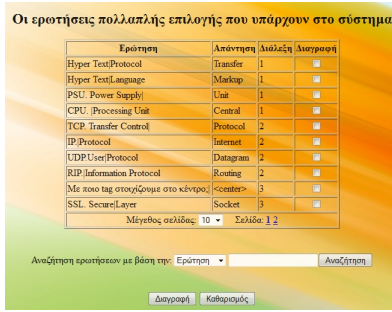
Οι ερωτήσεις πολλαπλής επιλογής που υπάρχουν στο σύστημα

| Ερώτηση | Απάντηση | Διάλεξη | Διαγραφή |
|---|---|---|---|
| Hyper Text\|Protocol | Transfer | 1 | |
| Hyper Text\|Language | Markup | 1 | |
| PSU. Power Supply\| | Unit | 1 | |
| CPU. \|Processing Unit | Central | 1 | |
| TCP. Transfer Control\| | Protocol | 2 | |
| IP\|Protocol | Internet | 2 | |
| UDP.User\|Protocol | Datagram | 2 | |
| RIP\|Information Protocol | Routing | 2 | |
| Με ποιο tag στοιχίζουμε στο κέντρο; | <center> | 3 | |
| SSL. Secure\|Layer | Socket | 3 | |
| Μέγεθος σελίδας: 10 Σελίδα: 1 2 | | | |

Αναζήτηση ερωτήσεων με βάση την: Ερώτηση Αναζήτηση

Διαγραφή Καθαρισμός